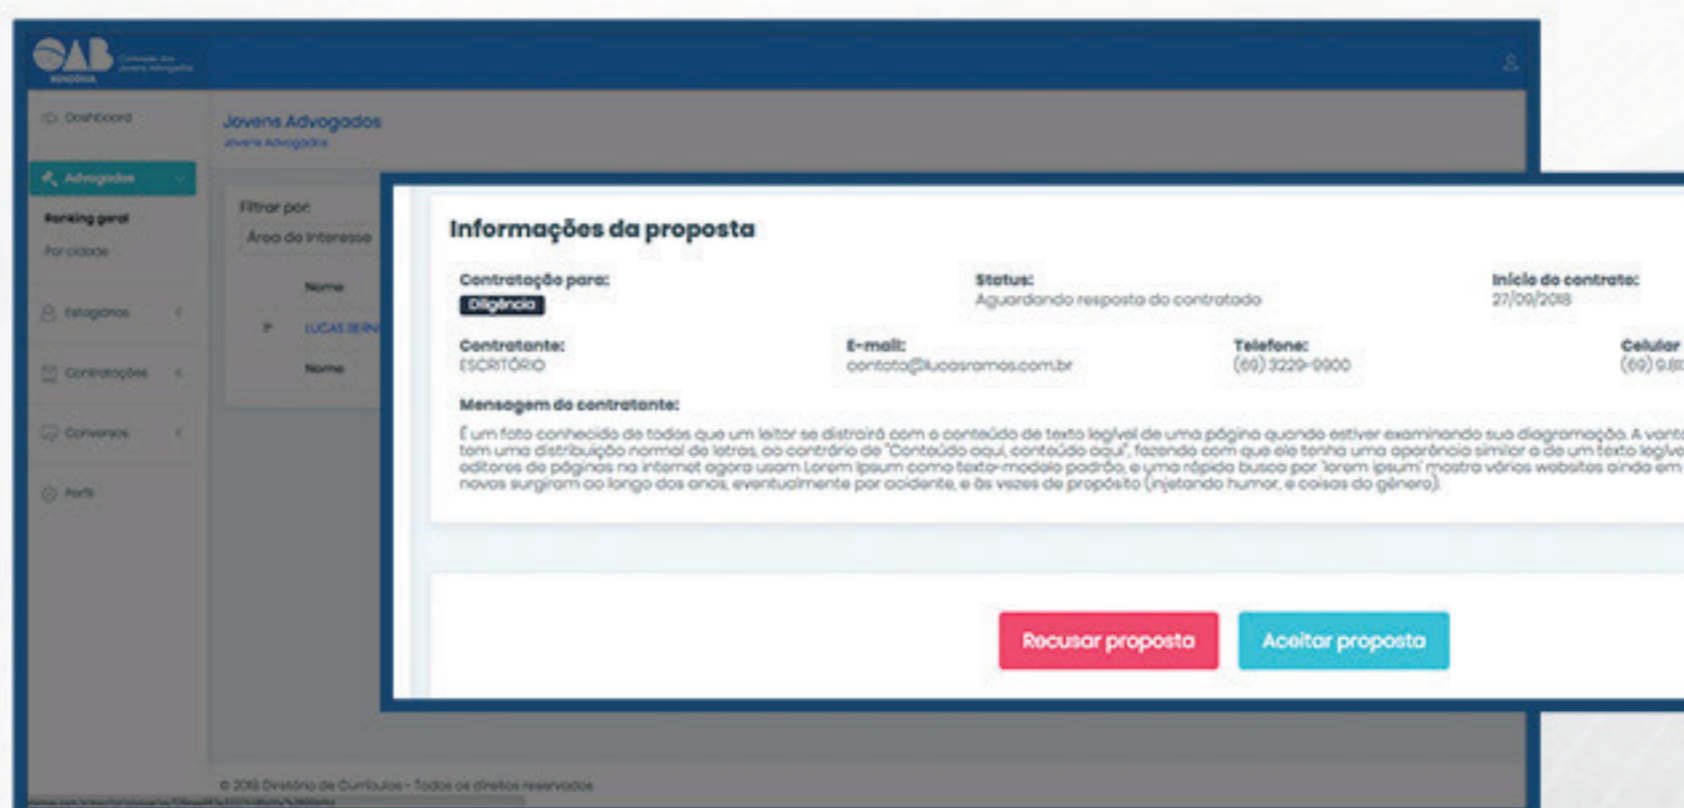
OAB RONDÔNIA Comissão dos Jovens Advogados

Dashboard

Advogados

Ranking geral

Por cidade

Estagiários

Contratações

Conversas

Perfil

Jovens Advogados

Jovens Advogados

Filtrar por:

Área de interesse

Nome

LUCAS RA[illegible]

Nome

© 2018 Diretório de Currículos - Todos os direitos reservados

Informações da proposta

Contratação para:

Diligência

Status:

Aguardando resposta do contratado

Início do contrato:

27/09/2018

Contratante:

ESCRITÓRIO

E-mail:

contato@lucasramos.com.br

Telefone:

(69) 3229-9900

Celular

(69) 9.8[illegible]

Mensagem do contratante:

É um fato conhecido de todos que um leitor se distrairá com o conteúdo de texto legível de uma página quando estiver examinando sua diagramação. A vant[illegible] tem uma distribuição normal de letras, ao contrário de "Conteúdo aqui, conteúdo aqui", fazendo com que ele tenha uma aparência similar a de um texto legív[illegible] editores de páginas na internet agora usam Lorem Ipsum como texto-modelo padrão, e uma rápida busca por 'lorem ipsum' mostra vários websites ainda em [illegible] novas surgiram ao longo dos anos, eventualmente por acidente, e às vezes de propósito (injetando humor, e coisas do gênero).

Recusar proposta

Aceitar proposta